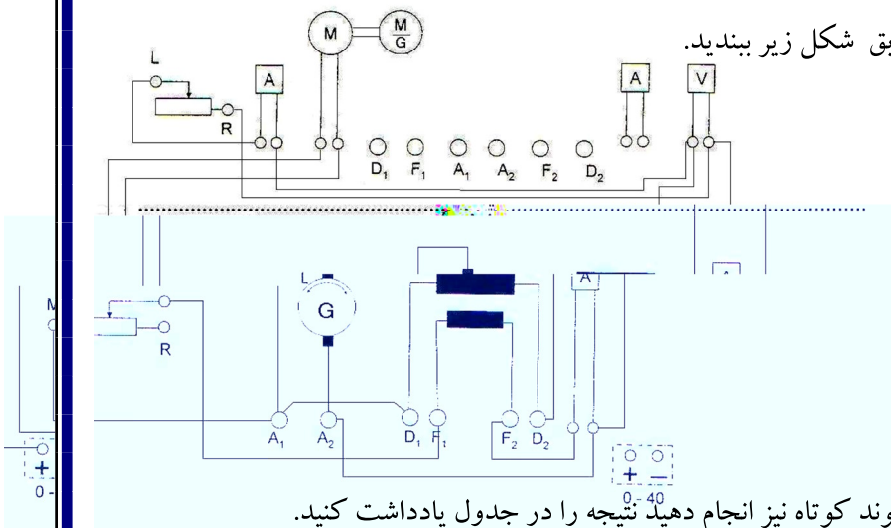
بق شکل زیر ببندید.

M

$\frac{M}{G}$

L

A

R

A

V

$D_1$ $F_1$ $A_1$ $A_2$ $F_2$ $D_2$

M

L

G

R

A

A

$A_1$ $A_2$ $D_1$ $F_1$ $F_2$ $D_2$

+ −

0 - 40

+

0 -

وند کوتاه نیز انجام دهید نتیجه را در جدول یادداشت کنید.